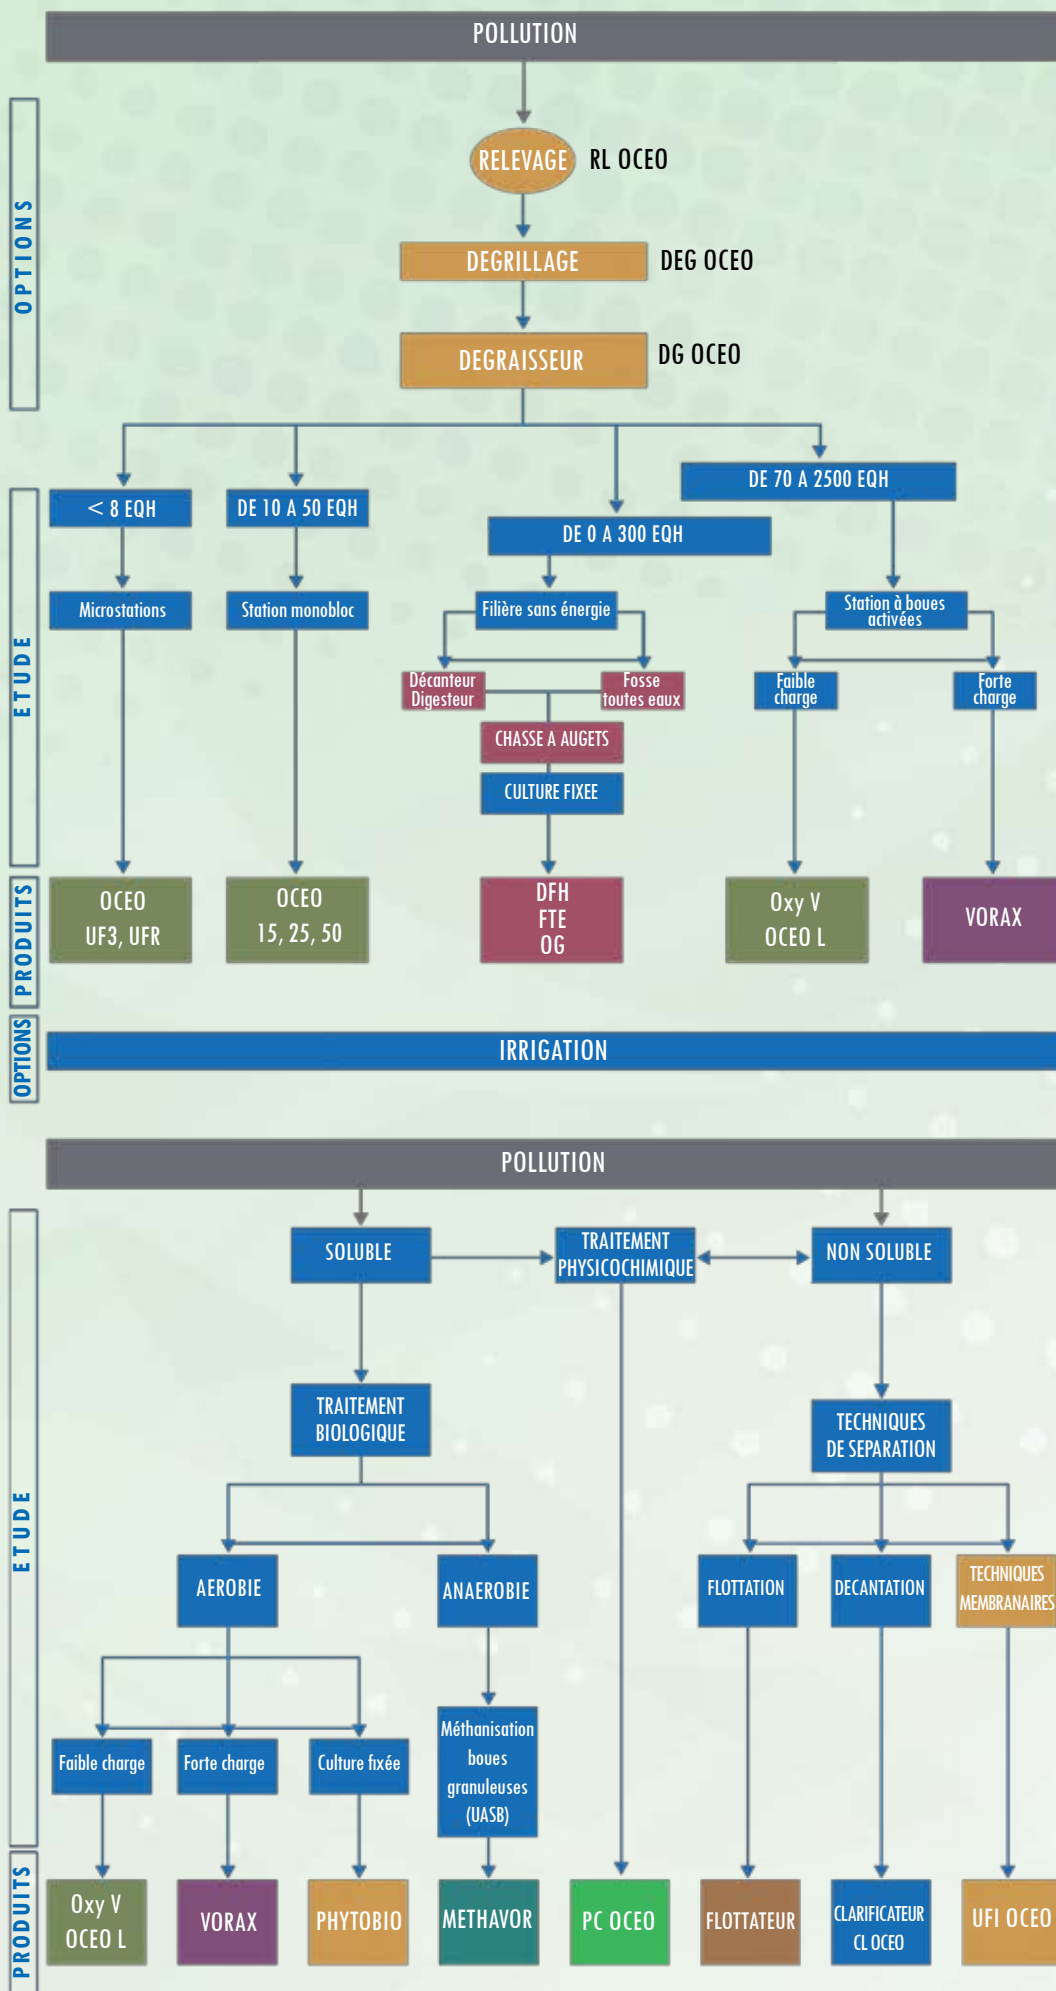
POLLUTION

OPTIONS

RELEVAGE RL OCEO

DEGRILLAGE DEG OCEO

DEGRAISSEUR DG OCEO

ETUDE

< 8 EQH

DE 10 A 50 EQH

DE 0 A 300 EQH

DE 70 A 2500 EQH

Microstations

Station monobloc

Filière sans énergie

Station à boues activées

Décanteur Digesteur

Fosse toutes eaux

Faible charge

Forte charge

CHASSE A AUGETS

CULTURE FIXEE

PRODUITS

OCEO UF3, UFR

OCEO 15, 25, 50

DFH FTE OG

Oxy V OCEO L

VORAX

OPTIONS

IRRIGATION

POLLUTION

ETUDE

SOLUBLE

TRAITEMENT PHYSICOCHIMIQUE

NON SOLUBLE

TRAITEMENT BIOLOGIQUE

TECHNIQUES DE SEPARATION

AEROBIE

ANAEROBIE

FLOTTATION

DECANTATION

TECHNIQUES MEMBRANAIRES

Faible charge

Forte charge

Culture fixée

Méthanisation boues granuleuses (UASB)

PRODUITS

Oxy V OCEO L

VORAX

PHYTOBIO

METHAVOR

PC OCEO

FLOTTATEUR

CLARIFICATEUR CL OCEO

UFI OCEO